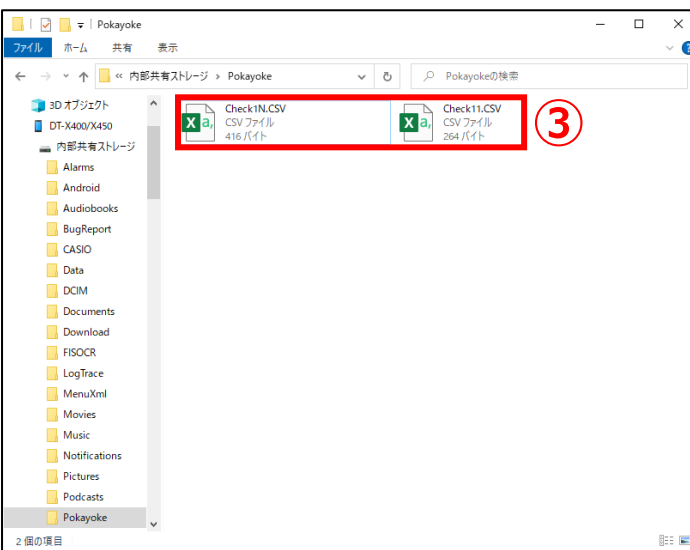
Pokayoke

ファイル ホーム 共有 表示

« 内部共有ストレージ › Pokayoke

Pokayokeの検索

3D オブジェクト
DT-X400/X450
内部共有ストレージ
Alarms
Android
Audiobooks
BugReport
CASIO
Data
DCIM
Documents
Download
FISOCR
LogTrace
MenuXml
Movies
Music
Notifications
Pictures
Podcasts
Pokayoke

Check1N.CSV
CSV ファイル
416 バイト

Check11.CSV
CSV ファイル
264 バイト

③

2 個の項目